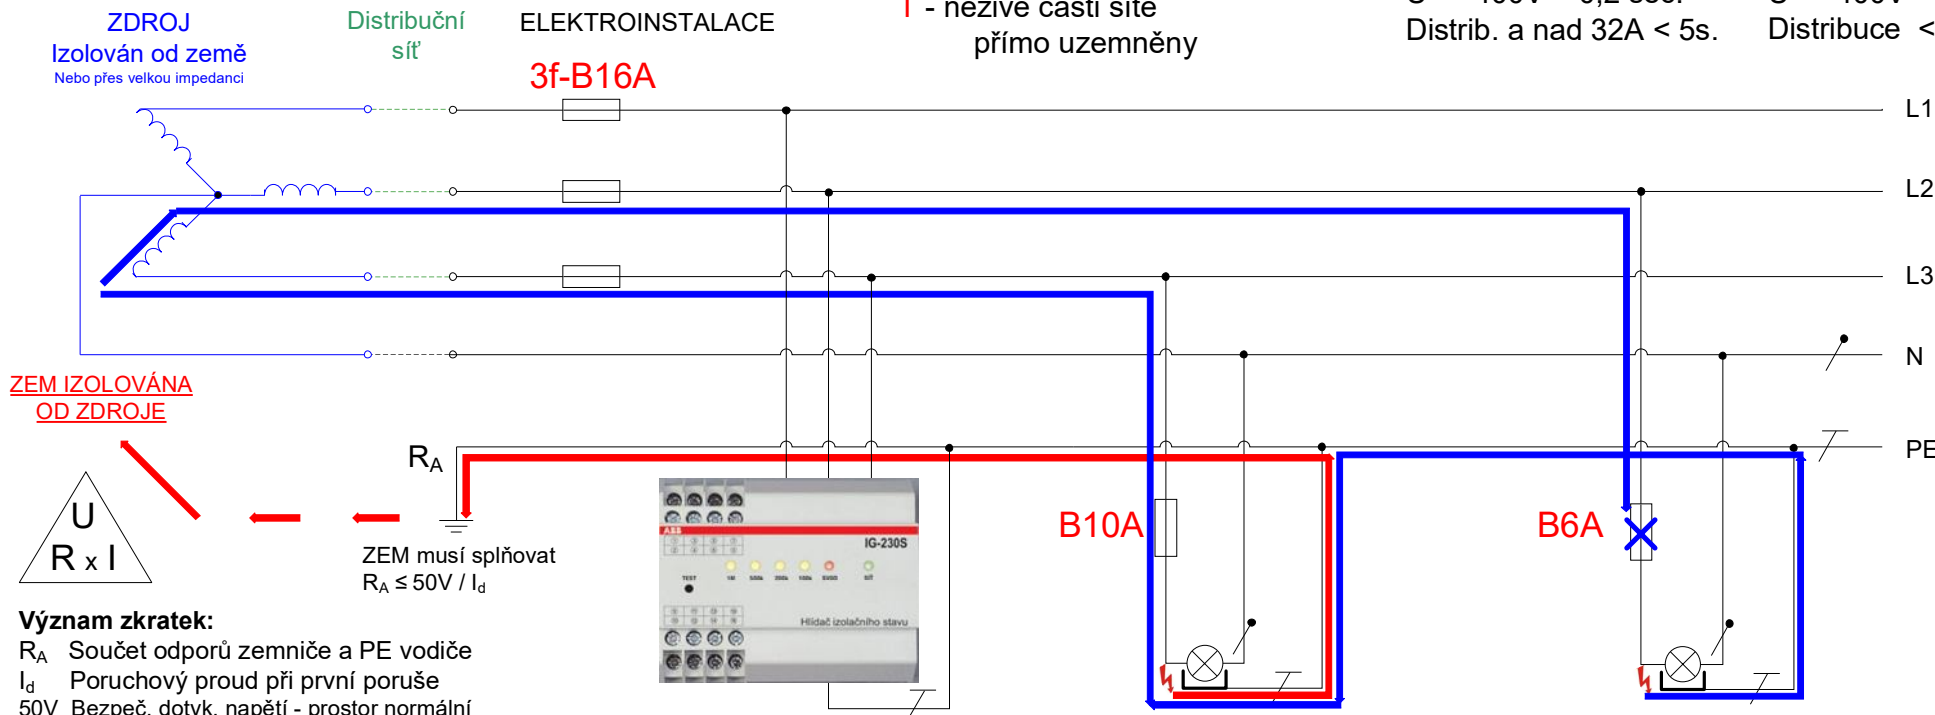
ZDROJ
Izolován od země
Nebo přes velkou impedanci

Distribuční síť

ELEKTROINSTALACE

T - neživé části sítě
přímo uzemněny

Distrib. a nad 32A < 5s.

Distribuce <

3f-B16A

L1

L2

L3

N

PE

ZEM IZOLOVÁNA
OD ZDROJE

$R_A$

U
R x I

ZEM musí splňovat
$R_A \leq 50V / I_d$

ABB
IG-230S
TEST
Hlídač izolačního stavu

B10A

B6A

Význam zkratek:
$R_A$ Součet odporů zemniče a PE vodiče
$I_d$ Poruchový proud při první poruše
50V Bezpeč. dotyk. napětí - prostor normální